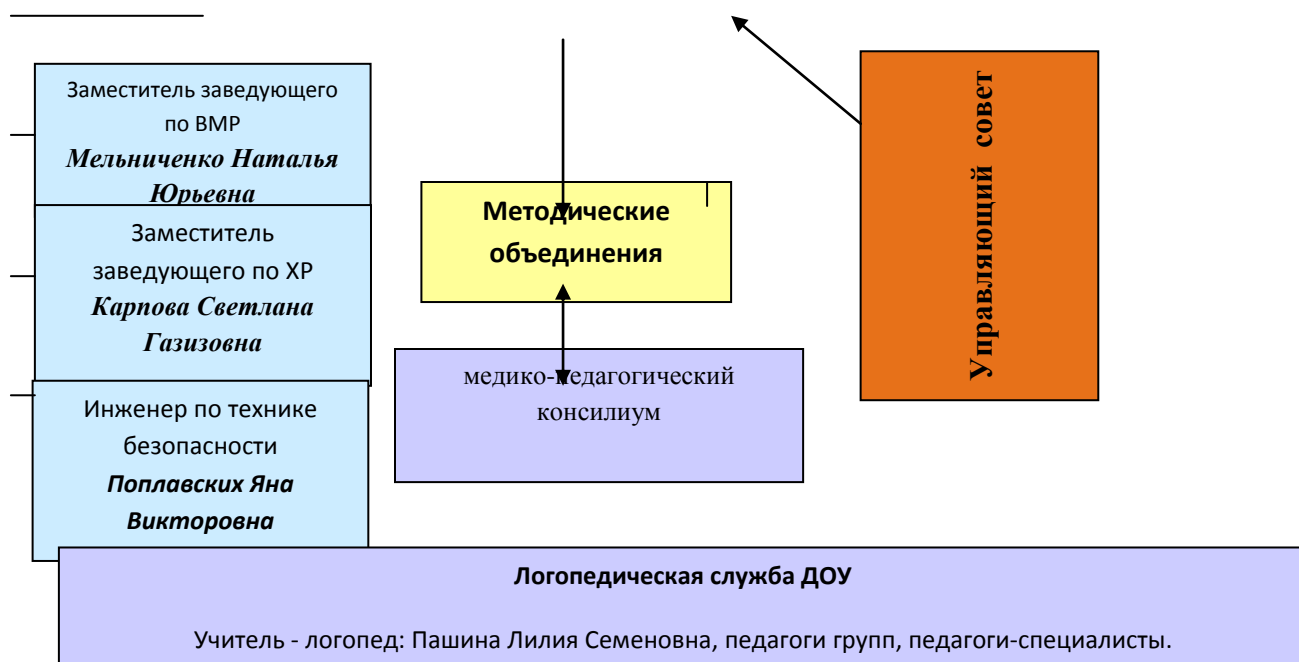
Заместитель заведующего по ВМР
***Мельниченко Наталья Юрьевна***

Заместитель заведующего по ХР
***Карпова Светлана Газизовна***

Инженер по технике безопасности
***Поплавских Яна Викторовна***

**Методические объединения**

медико-педагогический консилиум

**Управляющий совет**

**Логопедическая служба ДОУ**

Учитель - логопед: Пашина Лилия Семеновна, педагоги групп, педагоги-специалисты.